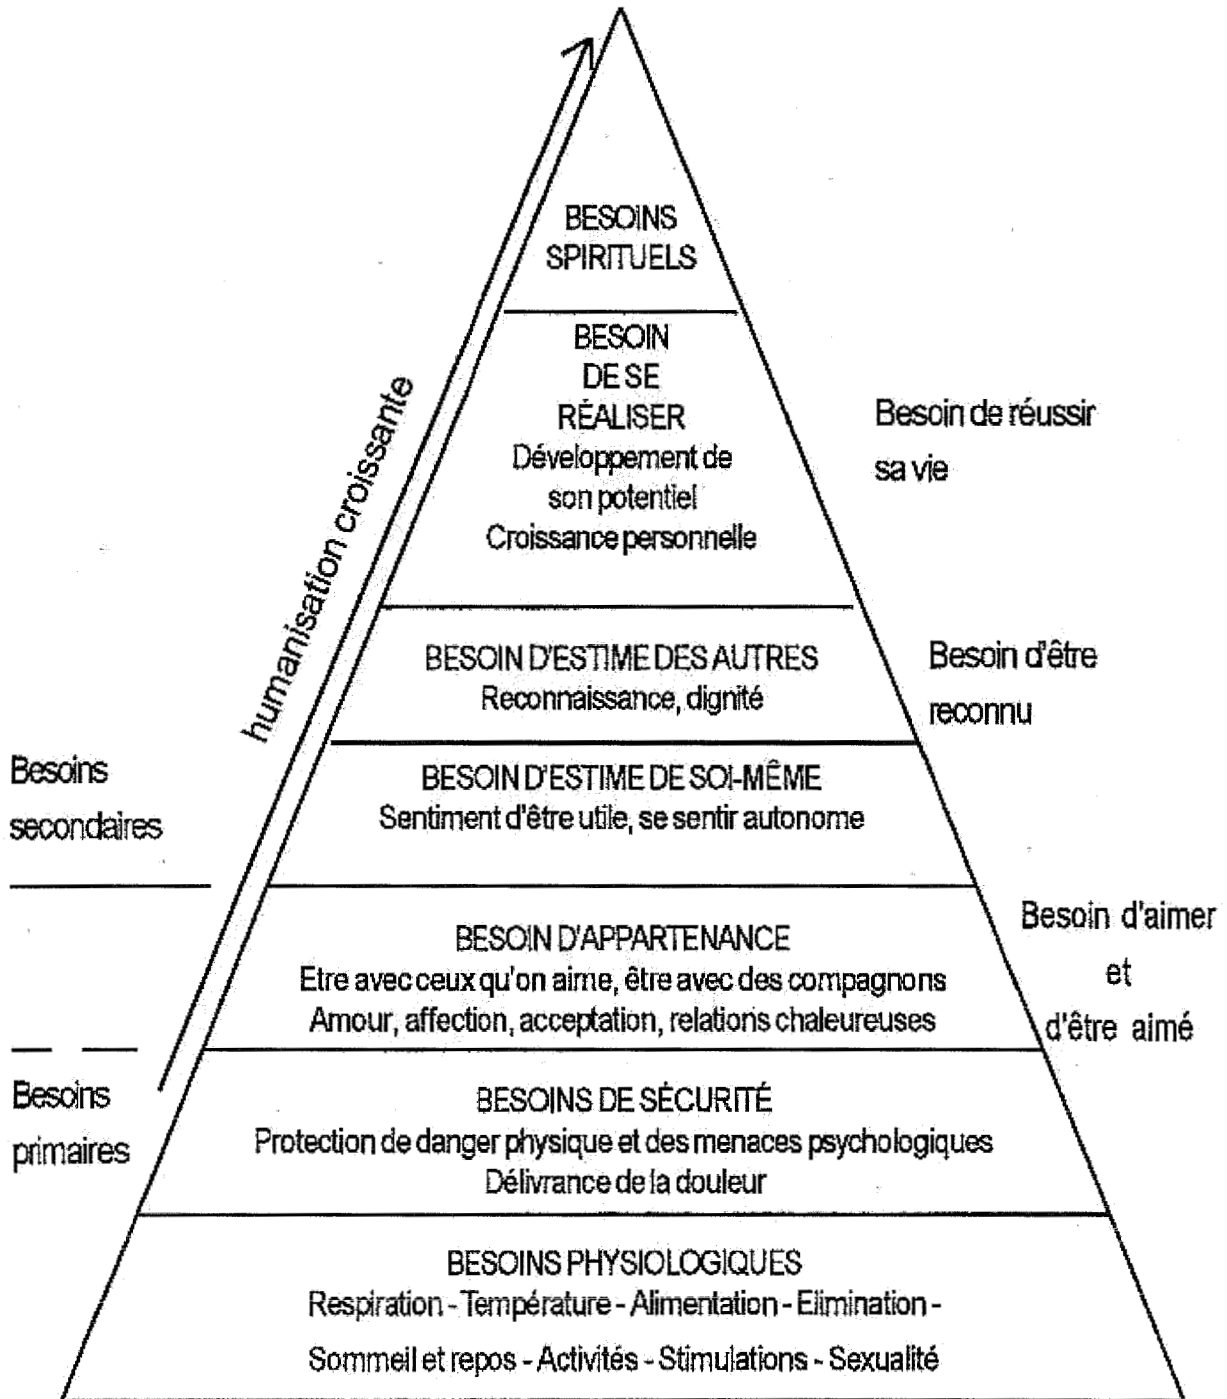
BESOINS SPIRITUELS

BESOIN DE SE RÉALISER
Développement de son potentiel
Croissance personnelle

Besoin de réussir sa vie

humanisation croissante

BESOIN D'ESTIME DES AUTRES
Reconnaissance, dignité

Besoin d'être reconnu

BESOIN D'ESTIME DE SOI-MÊME
Sentiment d'être utile, se sentir autonome

Besoins secondaires

BESOIN D'APPARTENANCE
Etre avec ceux qu'on aime, être avec des compagnons
Amour, affection, acceptation, relations chaleureuses

Besoin d'aimer et d'être aimé

Besoins primaires

BESOINS DE SÉCURITÉ
Protection de danger physique et des menaces psychologiques
Délivrance de la douleur

BESOINS PHYSIOLOGIQUES
Respiration - Température - Alimentation - Elimination -
Sommeil et repos - Activités - Stimulations - Sexualité